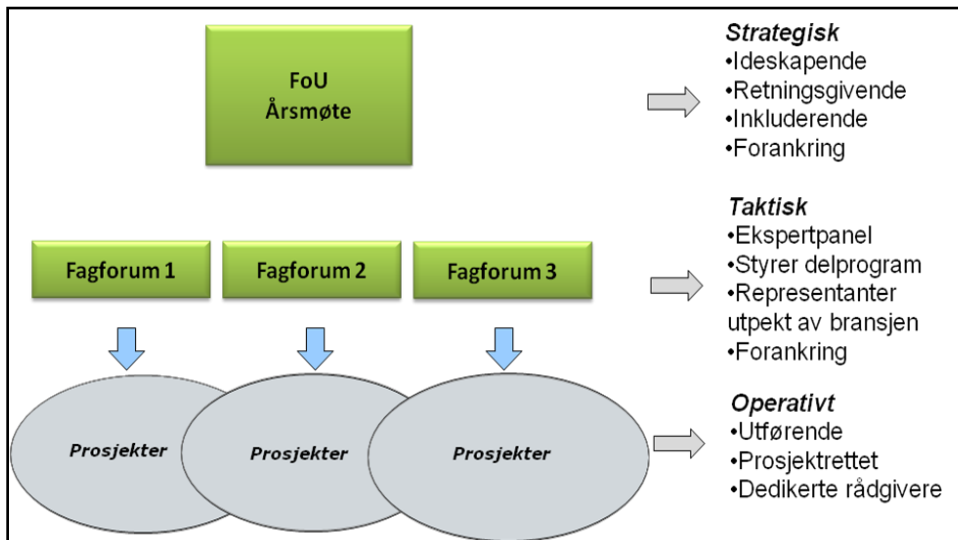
FoU
Årsmøte

Strategisk
•Ideskapende
•Retningsgivende
•Inkluderende
•Forankring

Fagforum 1

Fagforum 2

Fagforum 3

Taktisk
•Ekspertpanel
•Styrer delprogram
•Representanter utpekt av bransjen
•Forankring

Prosjekter

Prosjekter

Prosjekter

Operativt
•Utførende
•Prosjektrettet
•Dedikerte rådgivere